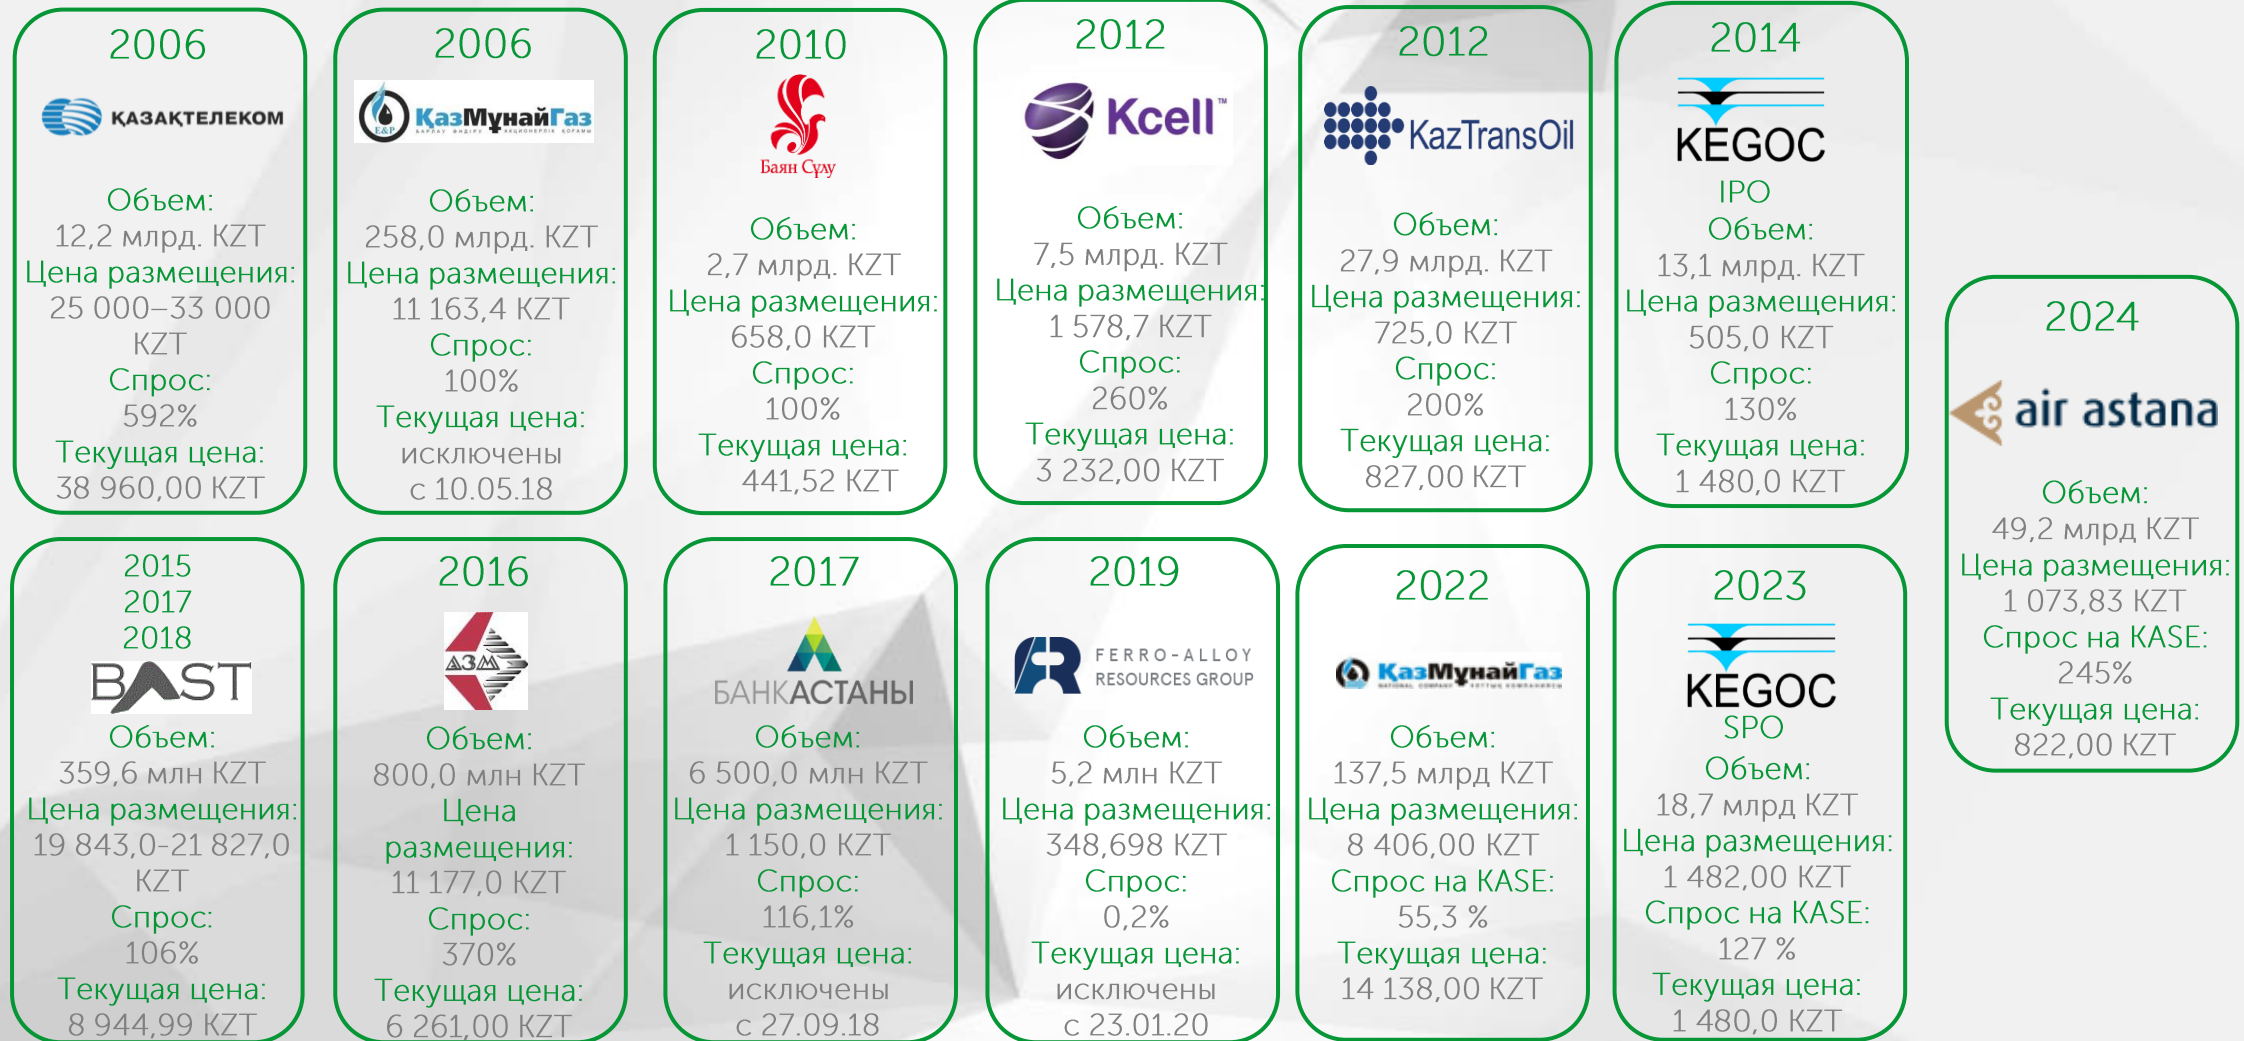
2006
ҚАЗАҚТЕЛЕКОМ
Объем:
12,2 млрд. KZT
Цена размещения:
25 000–33 000 KZT
Спрос:
592%
Текущая цена:
38 960,00 KZT

2006
ҚазМұнайГаз
Объем:
258,0 млрд. KZT
Цена размещения:
11 163,4 KZT
Спрос:
100%
Текущая цена:
исключены с 10.05.18

2010
Баян Сұлу
Объем:
2,7 млрд. KZT
Цена размещения:
658,0 KZT
Спрос:
100%
Текущая цена:
441,52 KZT

2012
Kcell
Объем:
7,5 млрд. KZT
Цена размещения:
1 578,7 KZT
Спрос:
260%
Текущая цена:
3 232,00 KZT

2012
KazTransOil
Объем:
27,9 млрд. KZT
Цена размещения:
725,0 KZT
Спрос:
200%
Текущая цена:
827,00 KZT

2014
KEGOC
IPO
Объем:
13,1 млрд. KZT
Цена размещения:
505,0 KZT
Спрос:
130%
Текущая цена:
1 480,0 KZT

2024
air astana
Объем:
49,2 млрд KZT
Цена размещения:
1 073,83 KZT
Спрос на KASE:
245%
Текущая цена:
822,00 KZT

2015
2017
2018
BAST
Объем:
359,6 млн KZT
Цена размещения:
19 843,0-21 827,0 KZT
Спрос:
106%
Текущая цена:
8 944,99 KZT

2016
АЗМ
Объем:
800,0 млн KZT
Цена размещения:
11 177,0 KZT
Спрос:
370%
Текущая цена:
6 261,00 KZT

2017
БАНКАСТАНЫ
Объем:
6 500,0 млн KZT
Цена размещения:
1 150,0 KZT
Спрос:
116,1%
Текущая цена:
исключены с 27.09.18

2019
FERRO-ALLOY RESOURCES GROUP
Объем:
5,2 млн KZT
Цена размещения:
348,698 KZT
Спрос:
0,2%
Текущая цена:
исключены с 23.01.20

2022
ҚазМұнайГаз
Объем:
137,5 млрд KZT
Цена размещения:
8 406,00 KZT
Спрос на KASE:
55,3 %
Текущая цена:
14 138,00 KZT

2023
KEGOC
SPO
Объем:
18,7 млрд KZT
Цена размещения:
1 482,00 KZT
Спрос на KASE:
127 %
Текущая цена:
1 480,0 KZT